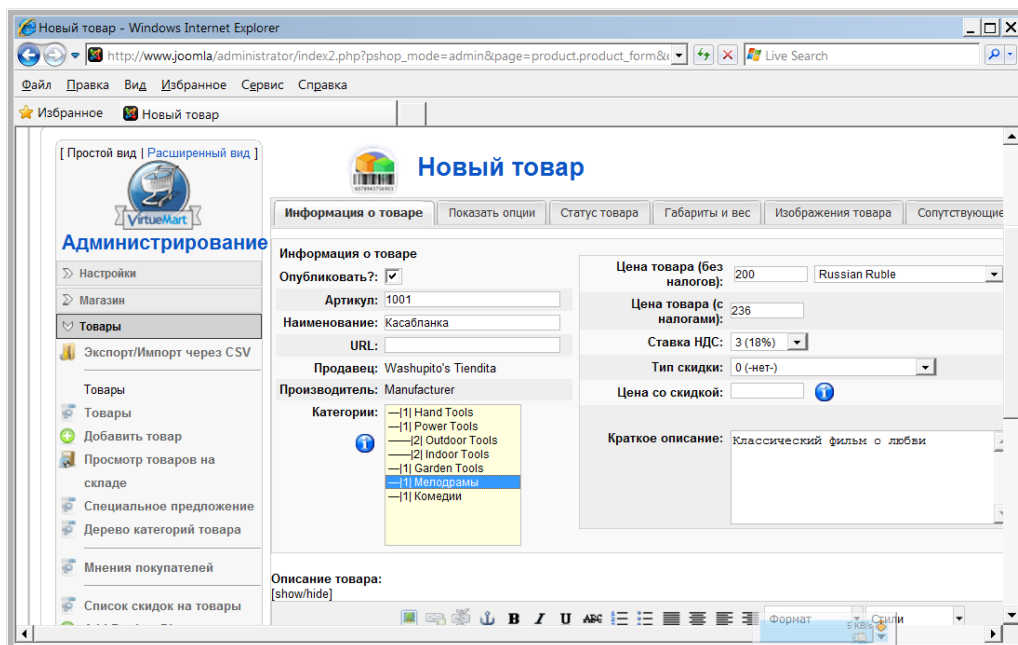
Новый товар - Windows Internet Explorer

http://www.joomla/administrator/index2.php?pshop_mode=admin&page=product.product_form&c

Live Search

Файл Правка Вид Избранное Сервис Справка

Избранное Новый товар

[ Простой вид | Расширенный вид ]

VirtueMart

Администрирование

Настройки

Магазин

Товары

Экспорт/Импорт через CSV

Товары

Товары

Добавить товар

Просмотр товаров на складе

Специальное предложение

Дерево категорий товара

Мнения покупателей

Список скидок на товары

Новый товар

Информация о товаре | Показать опции | Статус товара | Габариты и вес | Изображения товара | Сопутствующие

Информация о товаре

Опубликовать?: ✓

Артикул: 1001

Наименование: Касабланка

URL:

Продавец: Washupito's Tiendita

Производитель: Manufacturer

Категории:
—|1| Hand Tools
—|1| Power Tools
——|2| Outdoor Tools
——|2| Indoor Tools
—|1| Garden Tools
—|1| Мелодрамы
—|1| Комедии

Цена товара (без налогов): 200 Russian Ruble

Цена товара (с налогами): 236

Ставка НДС: 3 (18%)

Тип скидки: 0 (-нет-)

Цена со скидкой:

Краткое описание: Классический фильм о любви

Описание товара:
[show/hide]

Формат | Стили

5 KB/s